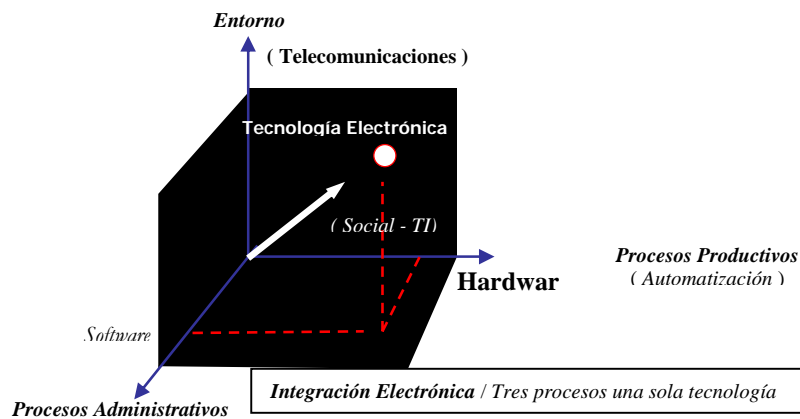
Entorno

( Telecomunicaciones )

Tecnología Electrónica

( Social - TI)

Procesos Productivos
( Automatización )

Hardwar

Software

Procesos Administrativos

Integración Electrónica / Tres procesos una sola tecnología